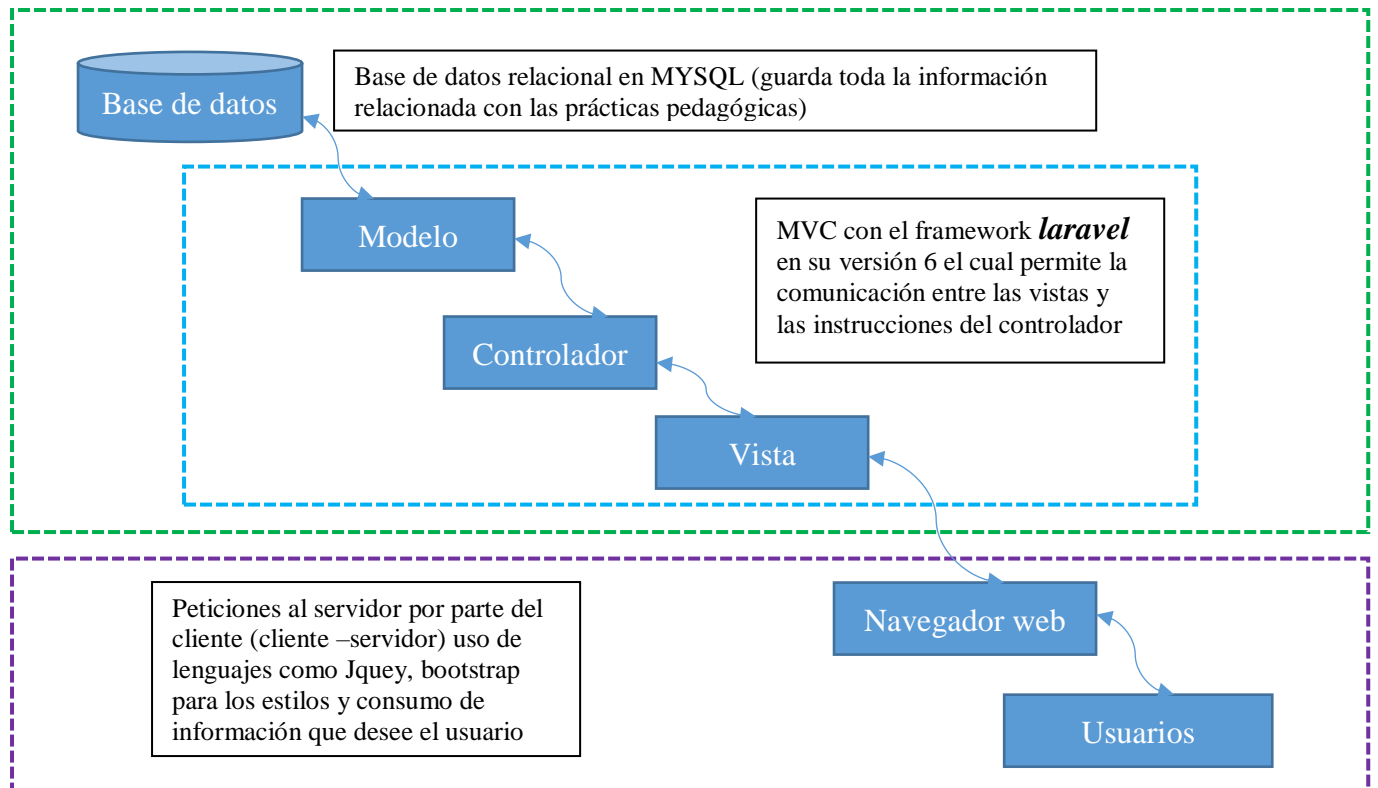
Base de datos

Base de datos relacional en MYSQL (guarda toda la información relacionada con las prácticas pedagógicas)

Modelo

MVC con el framework ***laravel*** en su versión 6 el cual permite la comunicación entre las vistas y las instrucciones del controlador

Controlador

Vista

Peticiones al servidor por parte del cliente (cliente –servidor) uso de lenguajes como Jquey, bootstrap para los estilos y consumo de información que desee el usuario

Navegador web

Usuarios